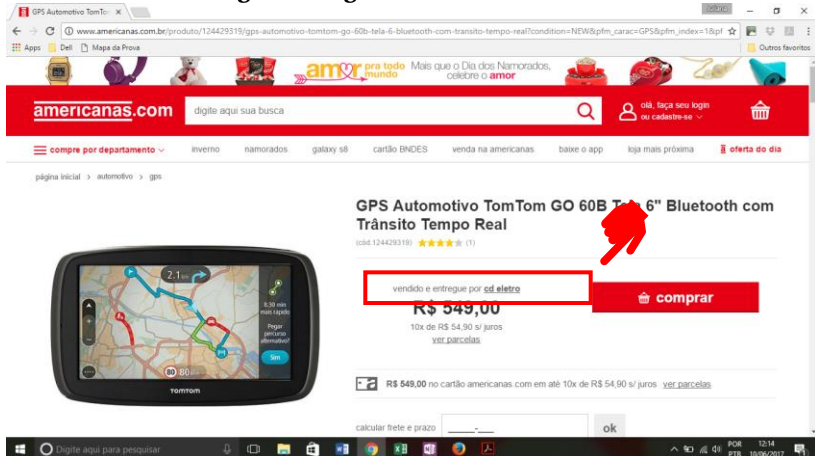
GPS Automotivo TomTo ×

www.americanas.com.br/produto/124429319/gps-automotivo-tomtom-go-60b-tela-6-bluetooth-com-transito-tempo-real?condition=NEW&pfm_carac=GPS&pfm_index=1&pf

Apps Dell Mapa da Prova Outros favoritos

amor pra todo mundo Mais que o Dia dos Namorados, celebre o amor

americanas.com digite aqui sua busca olá, faça seu login ou cadastre-se

compre por departamento inverno namorados galaxy s8 cartão BNDES venda na americanas baixe o app loja mais próxima oferta do dia

página inicial > automotivo > gps

GPS Automotivo TomTom GO 60B Tela 6" Bluetooth com Trânsito Tempo Real

(cód.124429319) (1)

2.1 km

6:50 min mais rápido

Pegar percurso alternativo?

Sim

80

TOMTOM

vendido e entregue por cd eletro

R$ 549,00

10x de R$ 54,90 s/ juros

ver parcelas

comprar

R$ 549,00 no cartão americanas.com em até 10x de R$ 54,90 s/ juros ver parcelas

calcular frete e prazo ok

Digite aqui para pesquisar

POR PTB 12:14 10/06/2017